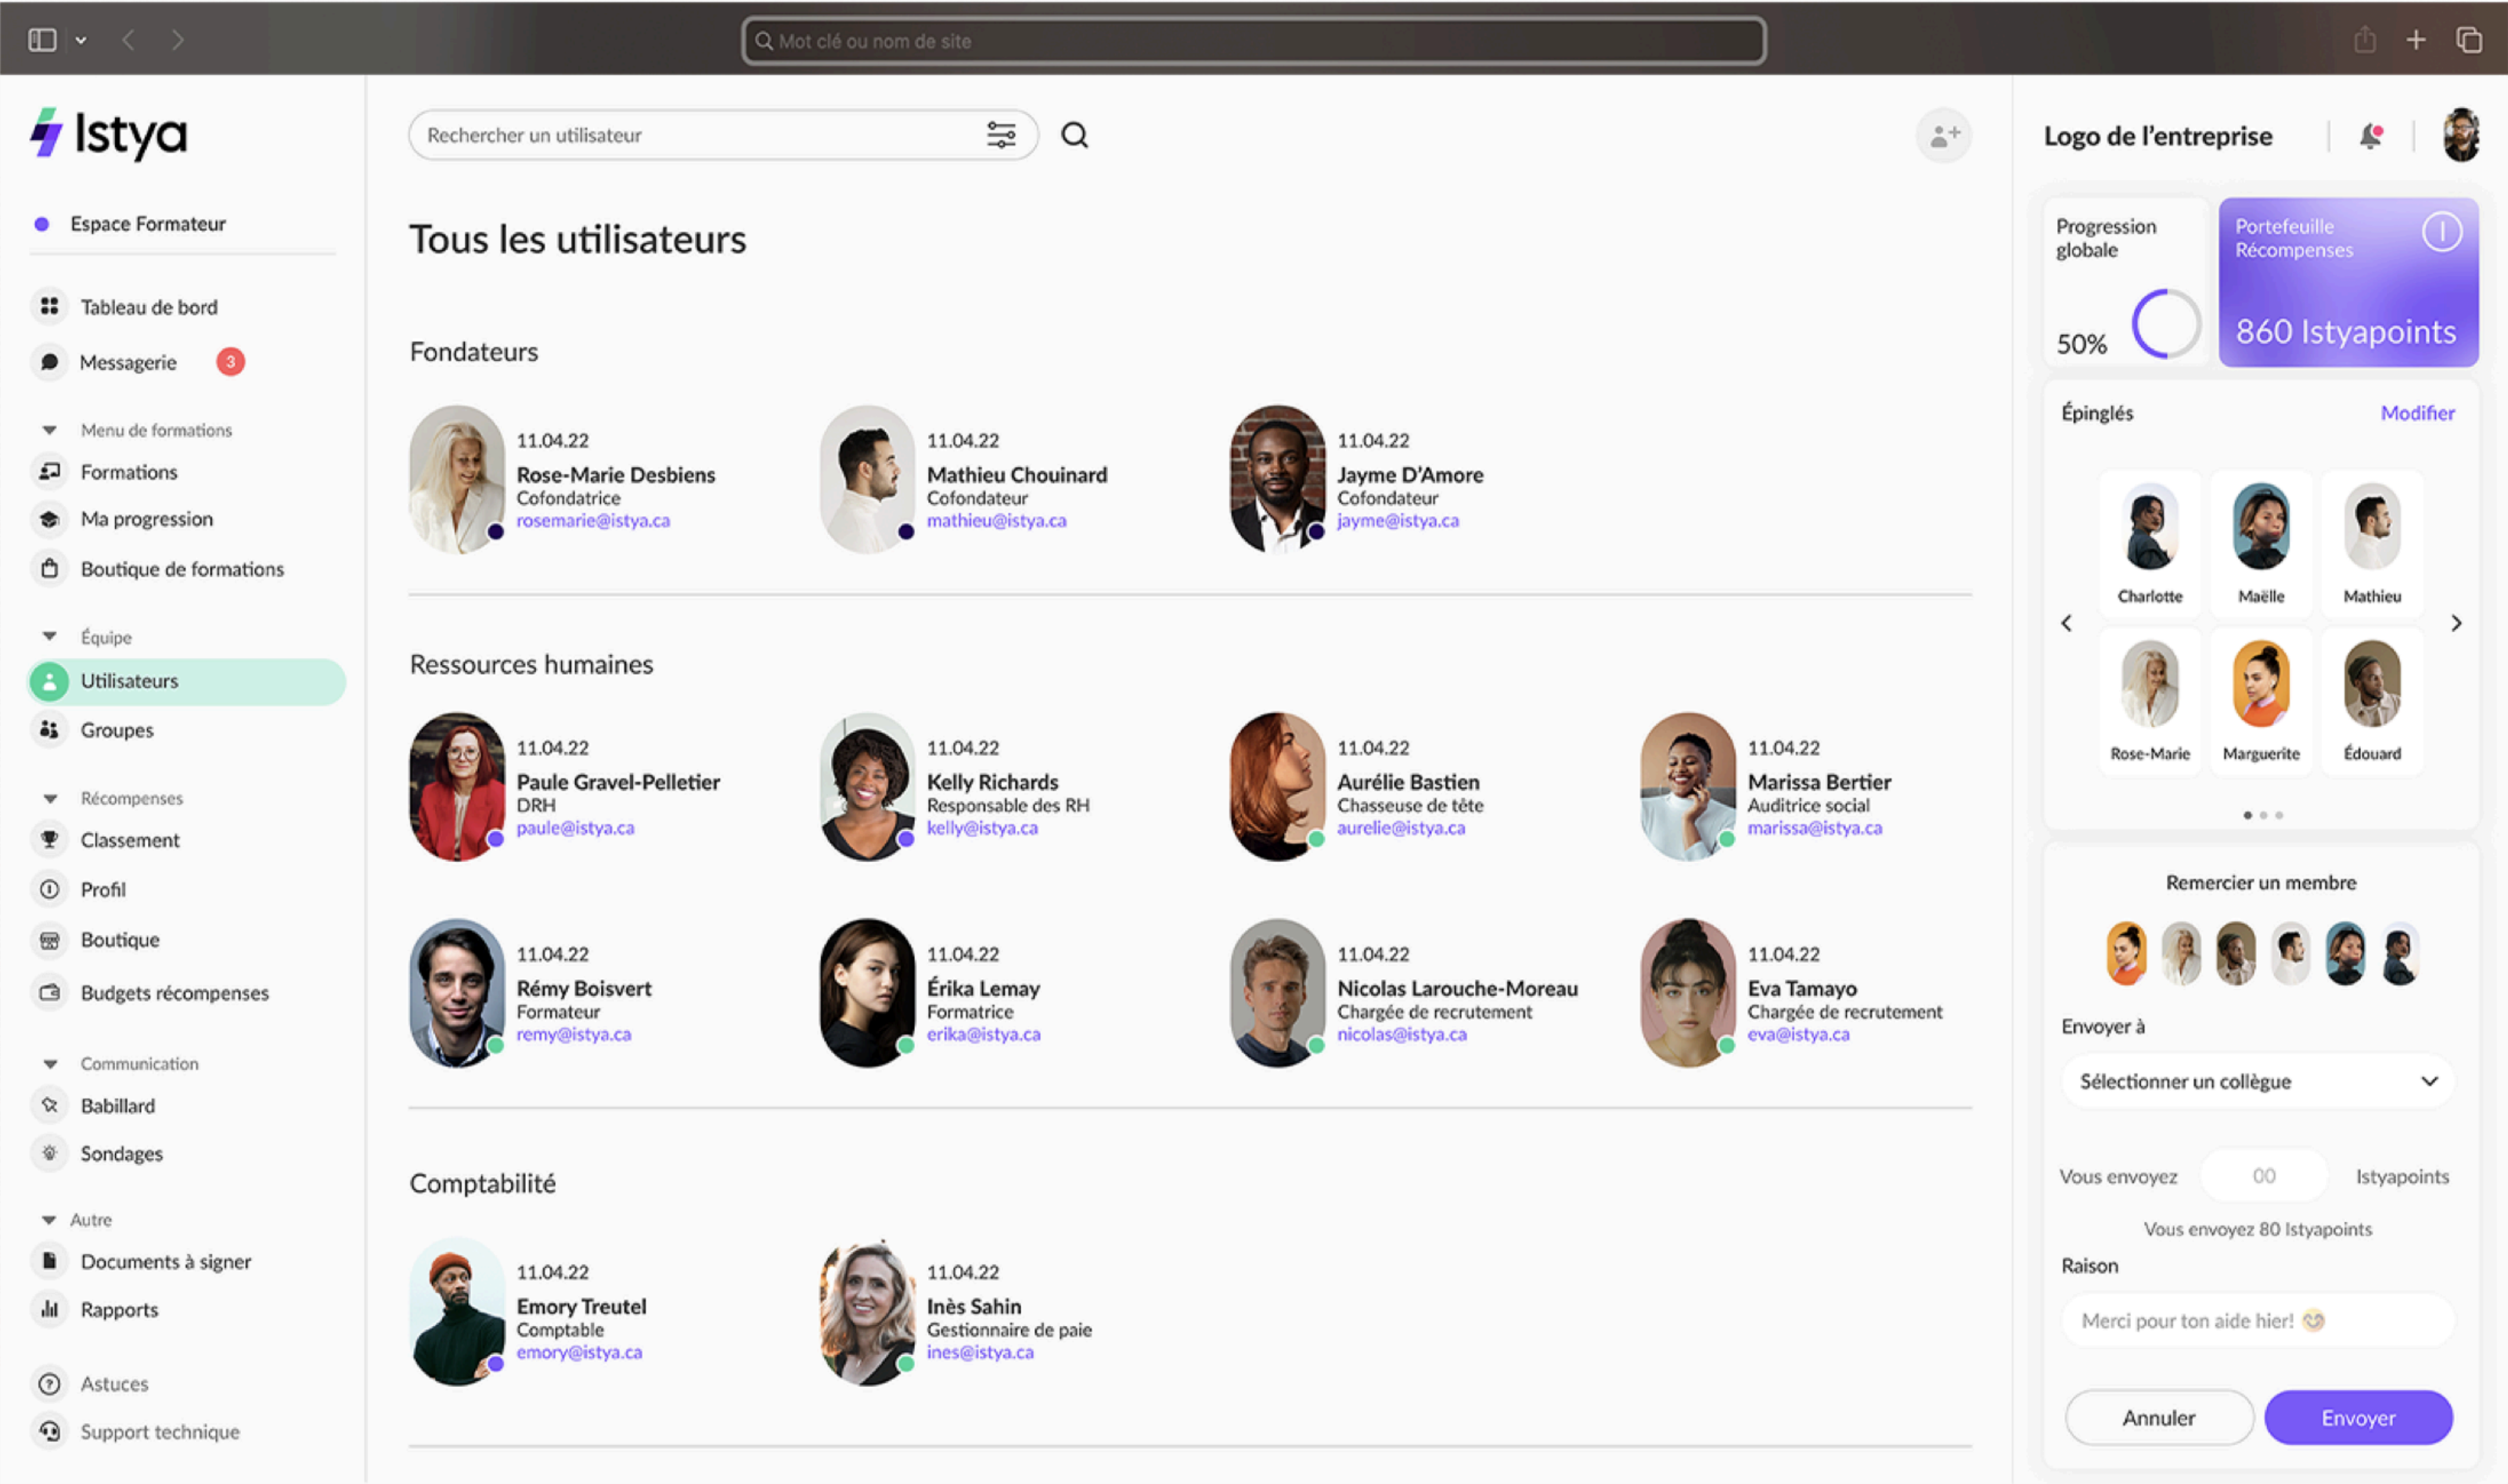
Mot clé ou nom de site

Istya

Espace Formateur

Tableau de bord
Messagerie 3

Menu de formations
Formations
Ma progression
Boutique de formations

Équipe
Utilisateurs
Groupes

Récompenses
Classement
Profil
Boutique
Budgets récompenses

Communication
Babillard
Sondages

Autre
Documents à signer
Rapports

Astuces
Support technique

Rechercher un utilisateur

Tous les utilisateurs

Fondateurs

11.04.22
Rose-Marie Desbiens
Cofondatrice
rosemarie@istya.ca

11.04.22
Mathieu Chouinard
Cofondateur
mathieu@istya.ca

11.04.22
Jayme D'Amore
Cofondateur
jayme@istya.ca

Ressources humaines

11.04.22
Paule Gravel-Pelletier
DRH
paule@istya.ca

11.04.22
Kelly Richards
Responsable des RH
kelly@istya.ca

11.04.22
Aurélie Bastien
Chasseuse de tête
aurelie@istya.ca

11.04.22
Marissa Bertier
Auditrice social
marissa@istya.ca

11.04.22
Rémy Boisvert
Formateur
remy@istya.ca

11.04.22
Érika Lemay
Formatrice
erika@istya.ca

11.04.22
Nicolas Larouche-Moreau
Chargée de recrutement
nicolas@istya.ca

11.04.22
Eva Tamayo
Chargée de recrutement
eva@istya.ca

Comptabilité

11.04.22
Emory Treutel
Comptable
emory@istya.ca

11.04.22
Inès Sahin
Gestionnaire de paie
ines@istya.ca

Logo de l'entreprise

Progression globale
50%

Portefeuille Récompenses
860 Istyapoints

Épinglés
Modifier
Charlotte
Maëlle
Mathieu
Rose-Marie
Marguerite
Édouard

Remercier un membre
Envoyer à
Sélectionner un collègue
Vous envoyez 00 Istyapoints
Vous envoyez 80 Istyapoints
Raison
Merci pour ton aide hier!
Annuler
Envoyer